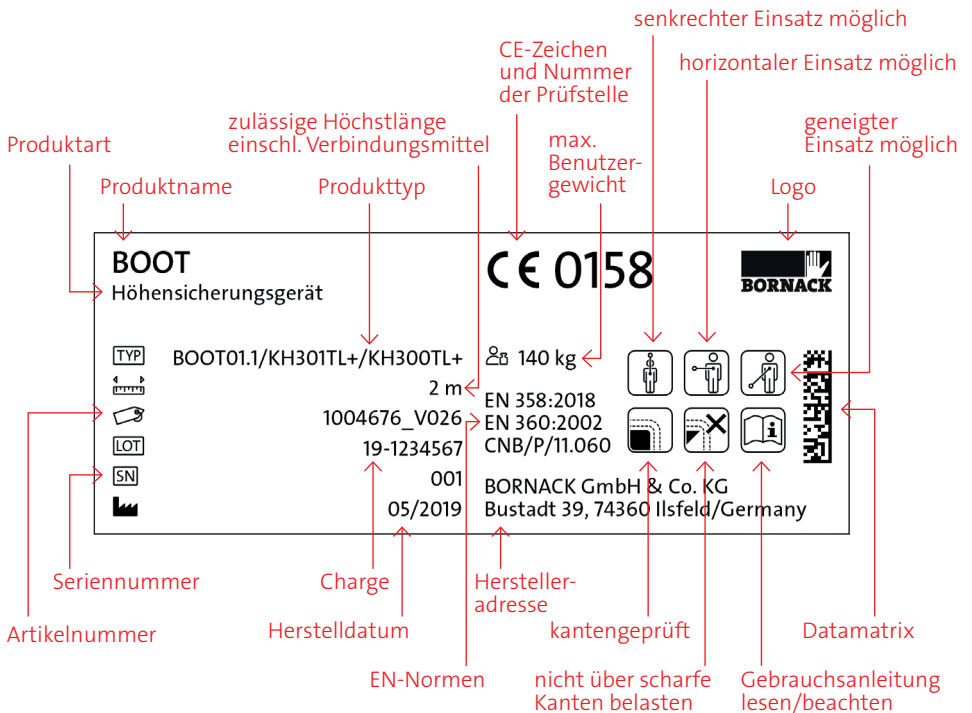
senkrechter Einsatz möglich

CE-Zeichen und Nummer der Prüfstelle

horizontaler Einsatz möglich

zulässige Höchstlänge einschl. Verbindungsmittel

max. Benutzergewicht

geneigter Einsatz möglich

Produktart

Produktname

Produkttyp

Logo

BOOT
Höhensicherungsgerät

CE 0158

BORNACK

TYP BOOT01.1/KH301TL+/KH300TL+

140 kg

2 m

EN 358:2018
EN 360:2002
CNB/P/11.060

1004676_V026

LOT 19-1234567

SN 001

BORNACK GmbH & Co. KG
Bustadt 39, 74360 Ilsfeld/Germany

05/2019

Seriennummer

Charge

Hersteller-adresse

Artikelnummer

Herstelldatum

kantengeprüft

Datamatrix

EN-Normen

nicht über scharfe Kanten belasten

Gebrauchsanleitung lesen/beachten